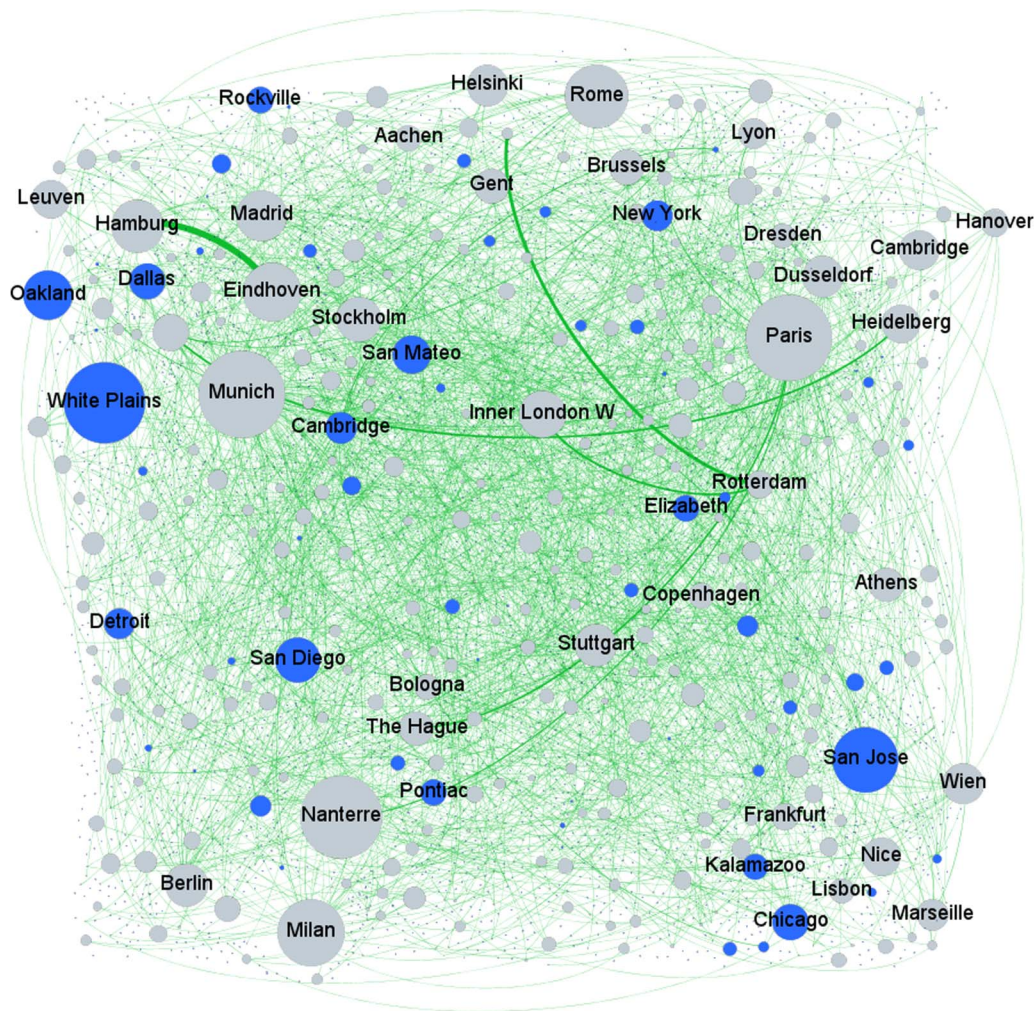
Rockville
Helsinki
Rome
Aachen
Lyon
Brussels
Gent
Leuven
New York
Hanover
Hamburg
Madrid
Dresden
Cambridge
Dallas
Dusseldorf
Oakland
Eindhoven
Stockholm
Paris
Heidelberg
San Mateo
White Plains
Munich
Inner London W
Cambridge
Rotterdam
Elizabeth
Copenhagen
Athens
Detroit
Stuttgart
San Diego
Bologna
The Hague
San Jose
Wien
Pontiac
Nanterre
Frankfurt
Nice
Kalamazoo
Berlin
Lisbon
Marseille
Chicago
Milan